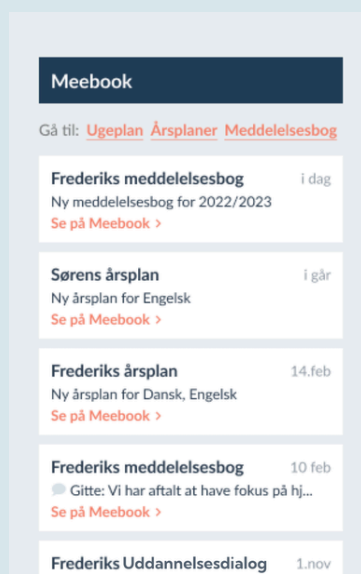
Meebook

Gå til: Ugeplan Årsplaner Meddelelsesbog

Frederiks meddelelsesbog i dag
Ny meddelelsesbog for 2022/2023
Se på Meebook >

Sørens årsplan i går
Ny årsplan for Engelsk
Se på Meebook >

Frederiks årsplan 14.feb
Ny årsplan for Dansk, Engelsk
Se på Meebook >

Frederiks meddelelsesbog 10 feb
Gitte: Vi har aftalt at have fokus på hj...
Se på Meebook >

Frederiks Uddannelsesdialog 1.nov